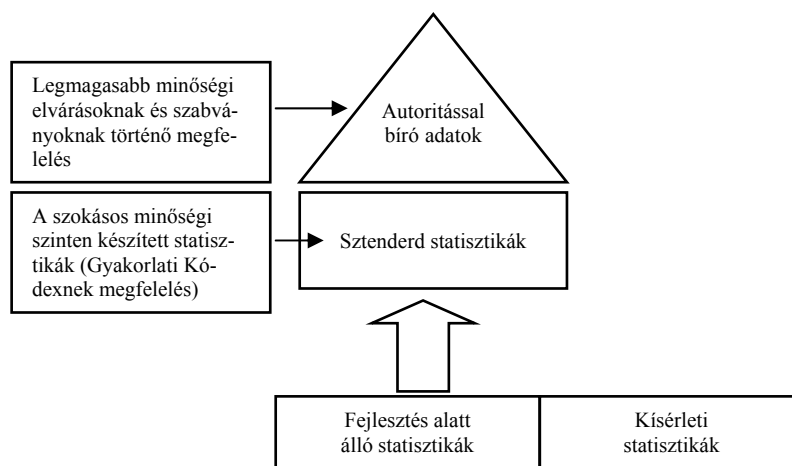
Legmagasabb minőségi elvárásoknak és szabványoknak történő megfelelés

Autoritással bíró adatok

A szokásos minőségi szinten készített statisztikák (Gyakorlati Kódexnek megfelelés)

Sztenderd statisztikák

Fejlesztés alatt álló statisztikák

Kísérleti statisztikák